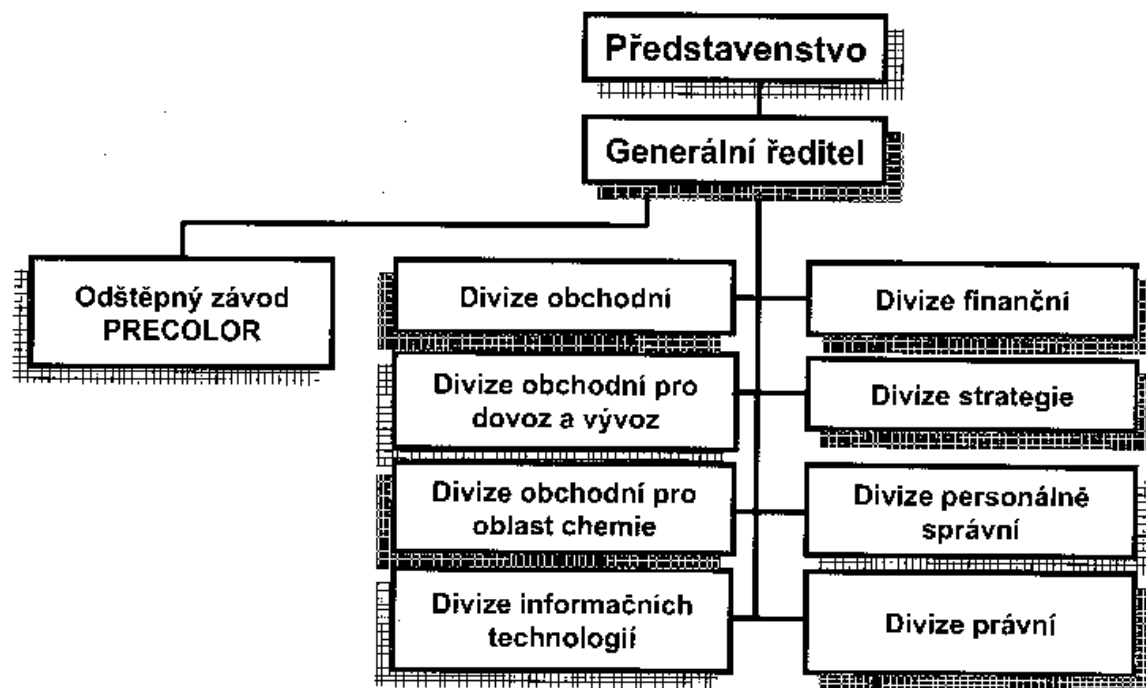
Představenstvo

Generální ředitel

Odštěpný závod PRECOLOR

Divize obchodní

Divize finanční

Divize obchodní pro dovoz a vývoz

Divize strategie

Divize obchodní pro oblast chemie

Divize personálně správní

Divize informačních technologií

Divize právní